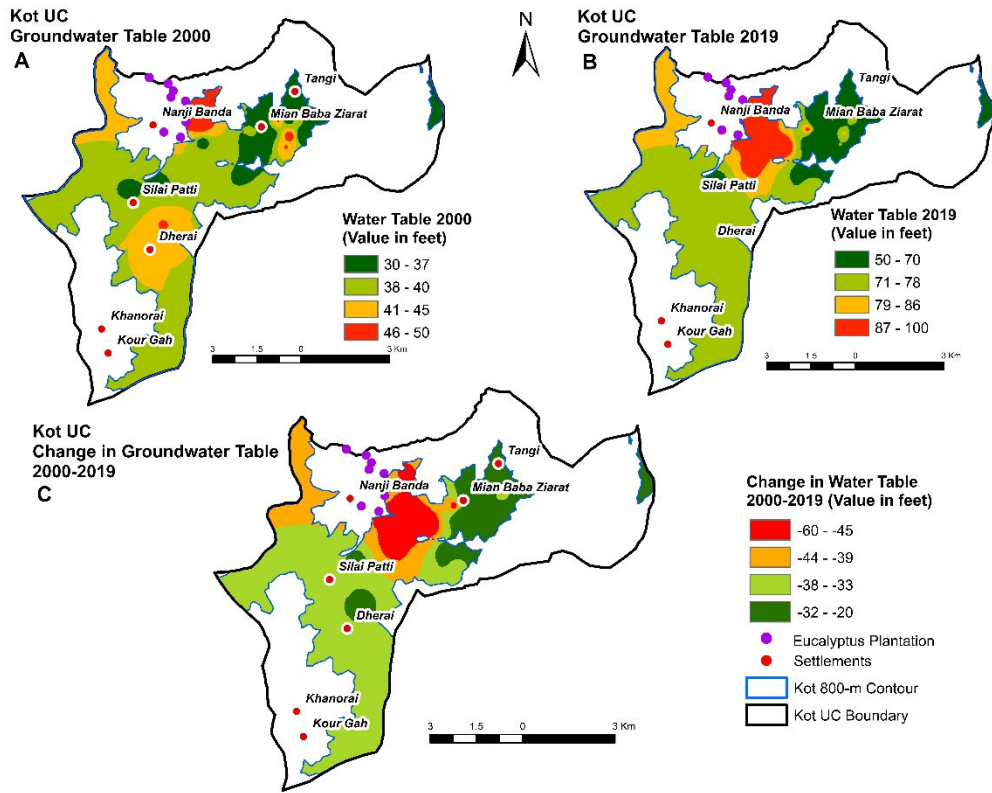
Kot UC
Groundwater Table 2000
A

N

Kot UC
Groundwater Table 2019
B

Tangi
Nanji Banda
Mian Baba Ziarat
Silai Patti
Dherai
Khanorai
Kour Gah

Water Table 2000
(Value in feet)
30 - 37
38 - 40
41 - 45
46 - 50

3 1.5 0 3 Km

Tangi
Nanji Banda
Mian Baba Ziarat
Silai Patti
Dherai
Khanorai
Kour Gah

Water Table 2019
(Value in feet)
50 - 70
71 - 78
79 - 86
87 - 100

3 1.5 0 3 Km

Kot UC
Change in Groundwater Table
2000-2019
C

Tangi
Nanji Banda
Mian Baba Ziarat
Silai Patti
Dherai
Khanorai
Kour Gah

Change in Water Table
2000-2019 (Value in feet)
-60 - -45
-44 - -39
-38 - -33
-32 - -20
Eucalyptus Plantation
Settlements
Kot 800-m Contour
Kot UC Boundary

3 1.5 0 3 Km